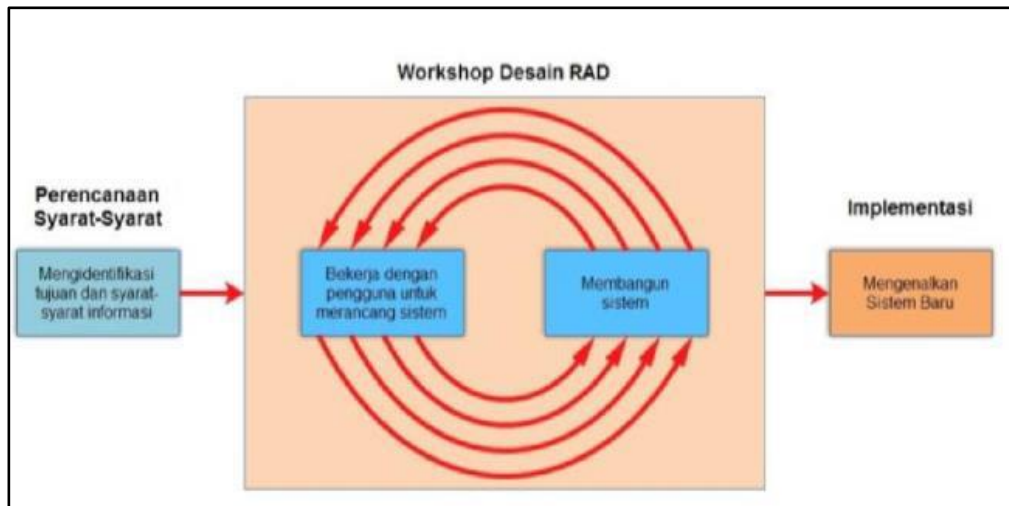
Workshop Desain RAD

Perencanaan Syarat-Syarat

Mengidentifikasi tujuan dan syarat-syarat informasi

Bekerja dengan pengguna untuk merancang sistem

Membangun sistem

Implementasi

Mengenalkan Sistem Baru